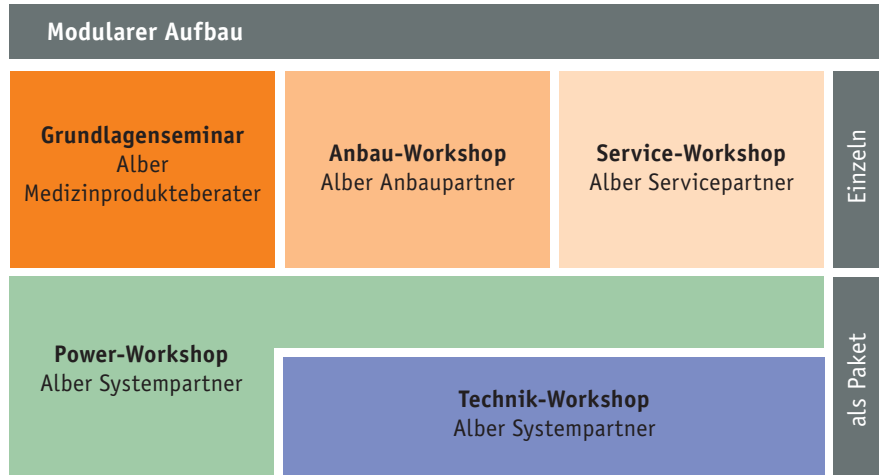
Modularer Aufbau

Grundlagenseminar
Alber
Medizinprodukteberater

Anbau-Workshop
Alber Anbaupartner

Service-Workshop
Alber Servicepartner

Einzeln

Power-Workshop
Alber Systempartner

Technik-Workshop
Alber Systempartner

als Paket